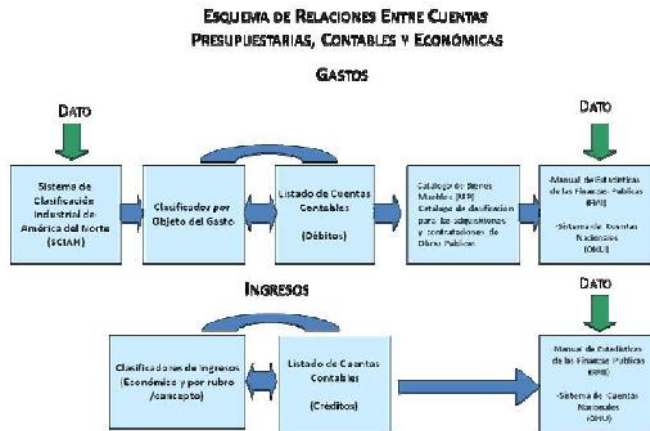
ESQUEMA DE RELACIONES ENTRE CUENTAS PRESUPUESTARIAS, CONTABLES Y ECONÓMICAS

GASTOS

DATO

Sistema de Clasificación Industrial de América del Norte (SCIAN)

Clasificador por Objeto del Gasto

Listado de Cuentas Contables

(Débitos)

Catálogo de Bienes Muebles (RP) Catálogo de clasificación para las adquisiciones y contrataciones de Obras Públicas

DATO

Manual de Estadísticas de las Finanzas Públicas (FMI)

Sistema de Cuentas Nacionales (ONU)

INGRESOS

DATO

Clasificadores de Ingresos (Económico y por rubro /concepto)

Listado de Cuentas Contables

(Créditos)

Manual de Estadísticas de las Finanzas Públicas (FMI)

Sistema de Cuentas Nacionales (ONU)